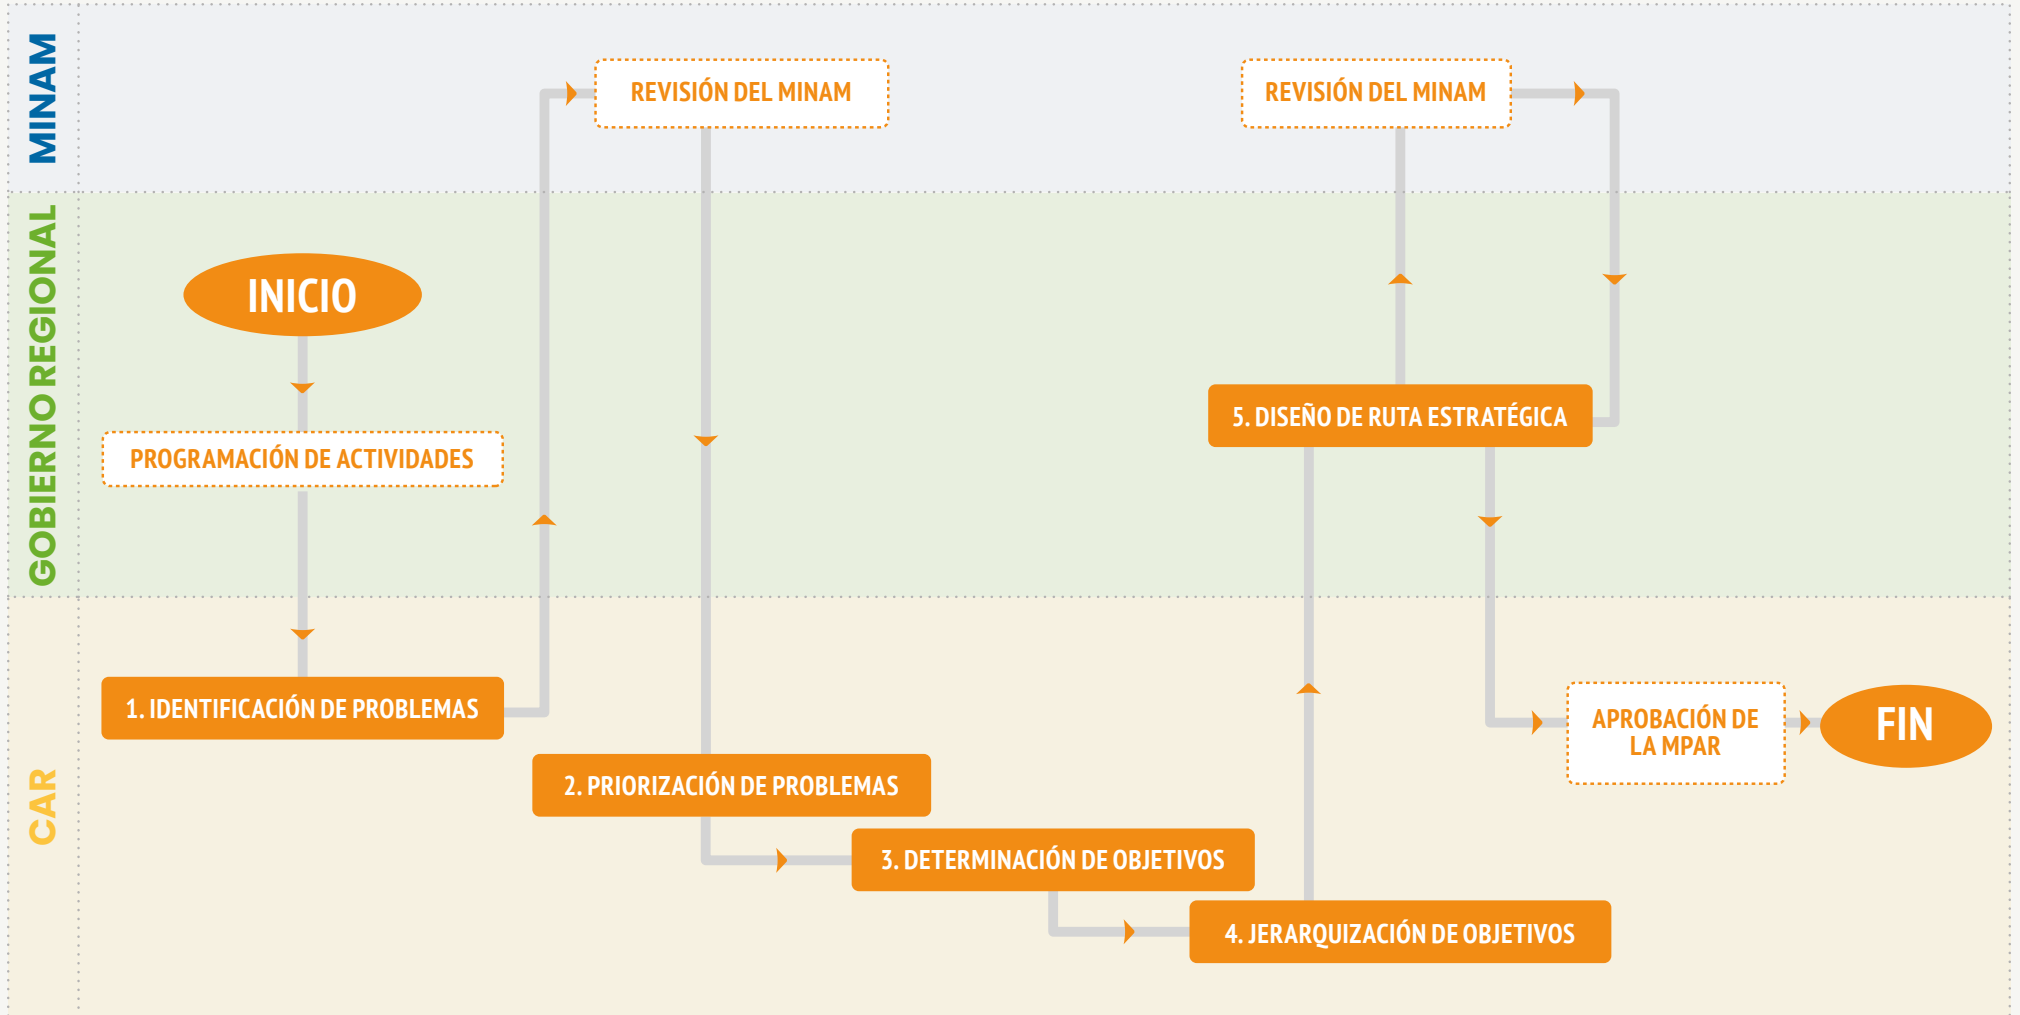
MINAM

GOBIERNO REGIONAL

CAR

INICIO

PROGRAMACIÓN DE ACTIVIDADES

1. IDENTIFICACIÓN DE PROBLEMAS

REVISIÓN DEL MINAM

2. PRIORIZACIÓN DE PROBLEMAS

3. DETERMINACIÓN DE OBJETIVOS

4. JERARQUIZACIÓN DE OBJETIVOS

5. DISEÑO DE RUTA ESTRATÉGICA

REVISIÓN DEL MINAM

APROBACIÓN DE LA MPAR

FIN